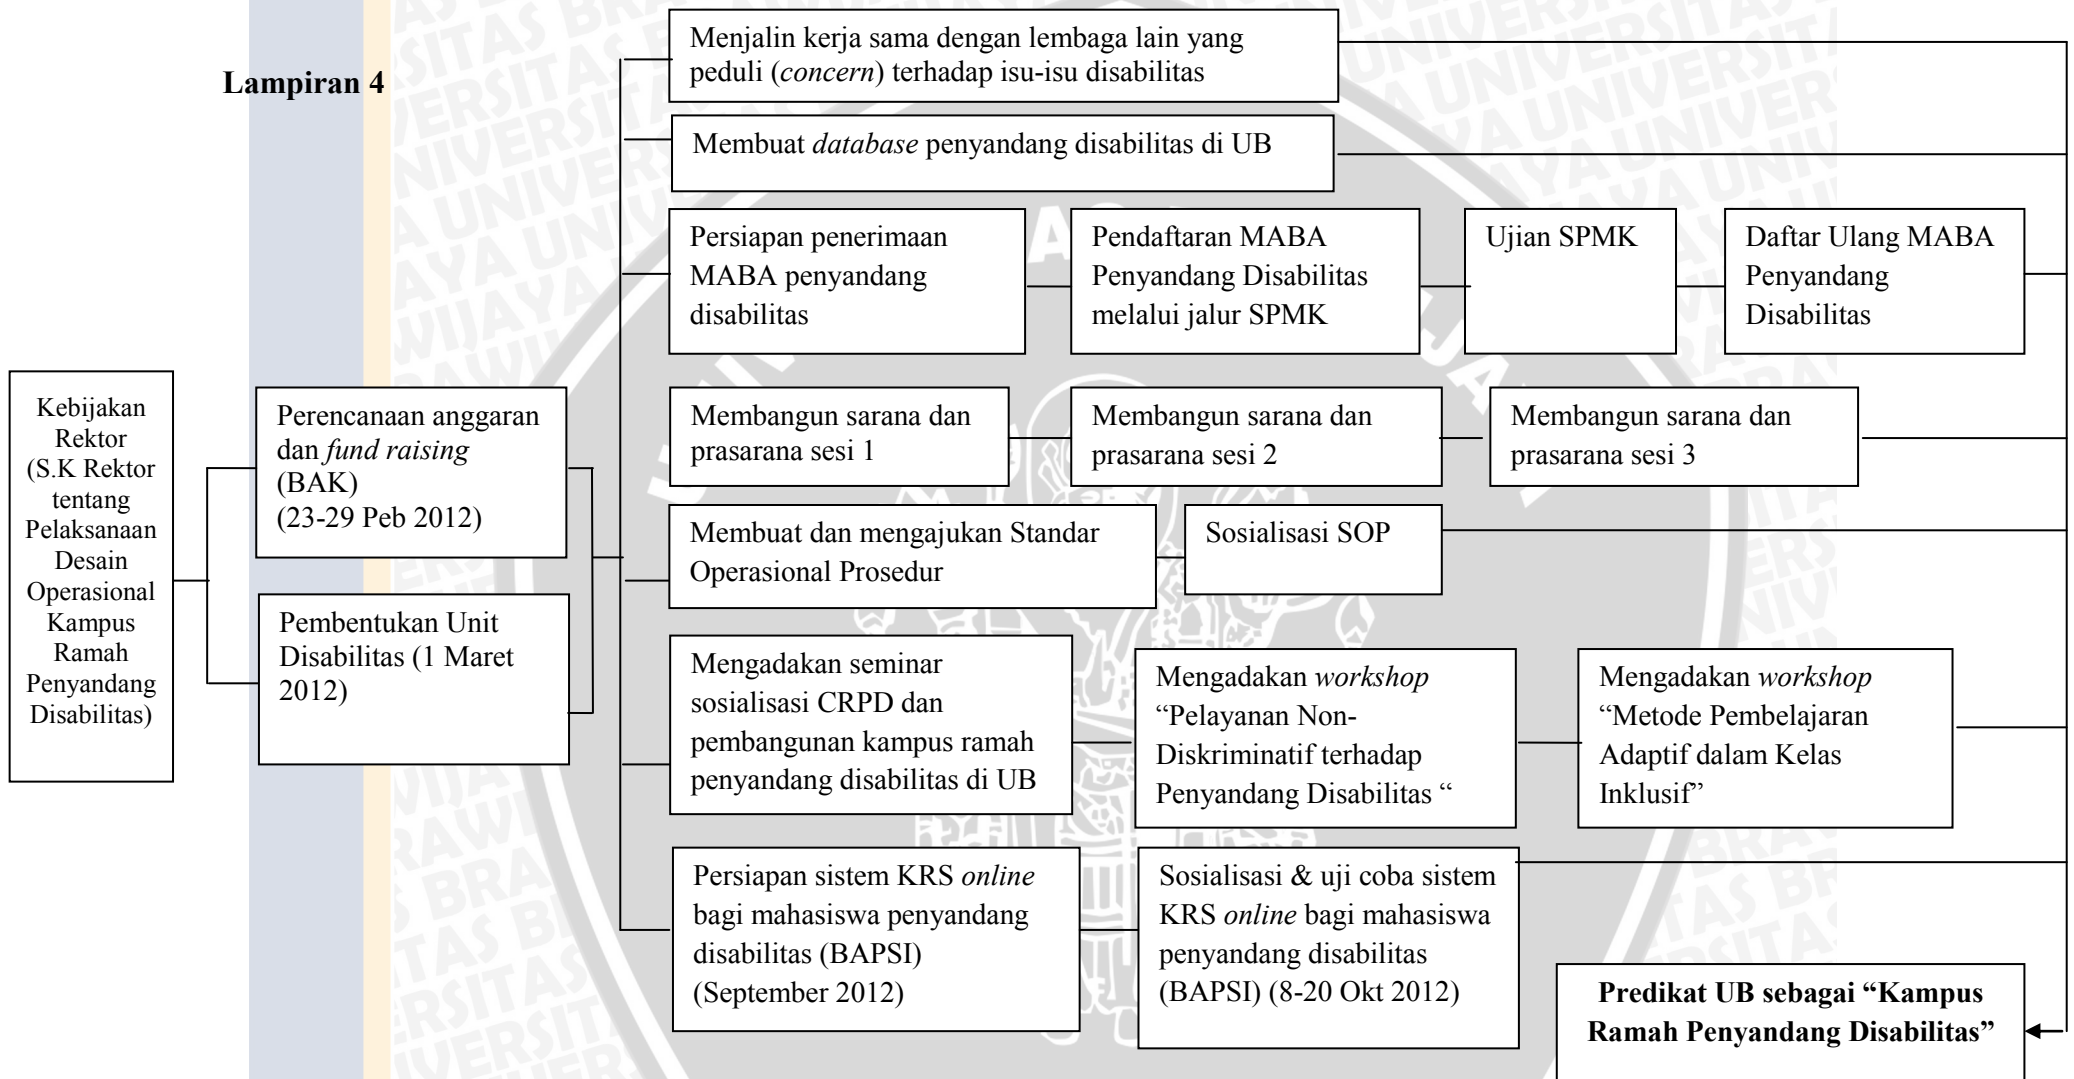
Lampiran 4

Kebijakan Rektor (S.K Rektor tentang Pelaksanaan Desain Operasional Kampus Ramah Penyandang Disabilitas)

Perencanaan anggaran dan fund raising (BAK) (23-29 Peb 2012)

Pembentukan Unit Disabilitas (1 Maret 2012)

Menjalin kerja sama dengan lembaga lain yang peduli (concern) terhadap isu-isu disabilitas

Membuat database penyandang disabilitas di UB

Persiapan penerimaan MABA penyandang disabilitas

Pendaftaran MABA Penyandang Disabilitas melalui jalur SPMK

Ujian SPMK

Daftar Ulang MABA Penyandang Disabilitas

Membangun sarana dan prasarana sesi 1

Membangun sarana dan prasarana sesi 2

Membangun sarana dan prasarana sesi 3

Membuat dan mengajukan Standar Operasional Prosedur

Sosialisasi SOP

Mengadakan seminar sosialisasi CRPD dan pembangunan kampus ramah penyandang disabilitas di UB

Mengadakan workshop "Pelayanan Non-Diskriminatif terhadap Penyandang Disabilitas "

Mengadakan workshop "Metode Pembelajaran Adaptif dalam Kelas Inklusif"

Persiapan sistem KRS online bagi mahasiswa penyandang disabilitas (BAPSI) (September 2012)

Sosialisasi & uji coba sistem KRS online bagi mahasiswa penyandang disabilitas (BAPSI) (8-20 Okt 2012)

Predikat UB sebagai "Kampus Ramah Penyandang Disabilitas"